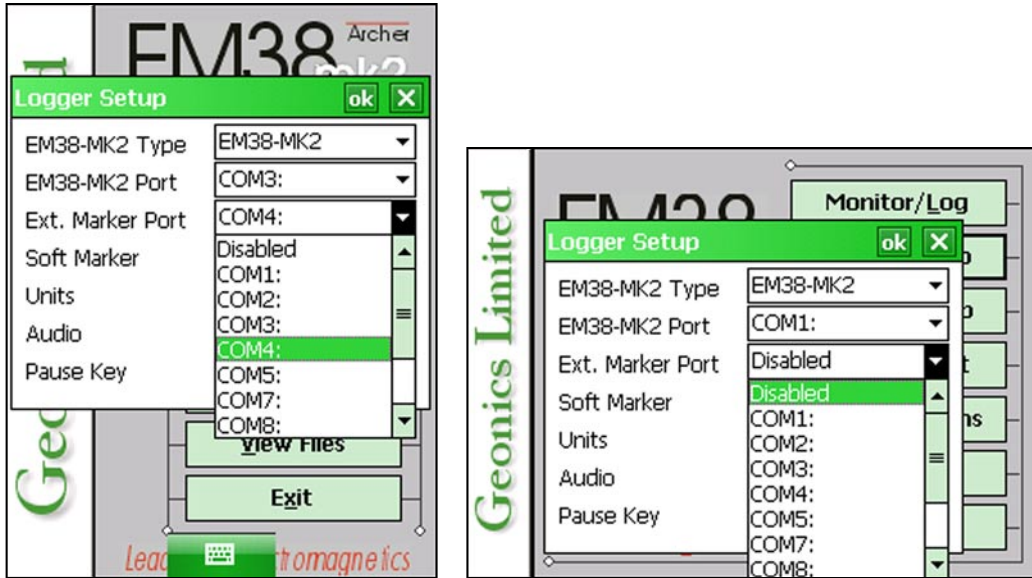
EM38 Archer mk2

Logger Setup ok ✕

EM38-MK2 Type EM38-MK2

EM38-MK2 Port COM3:

Ext. Marker Port COM4:

Soft Marker

Units

Audio

Pause Key

Disabled
COM1:
COM2:
COM3:
COM4:
COM5:
COM7:
COM8:

View Files

Exit

Geo

Lead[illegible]tromagnetics

Geonics Limited

Monitor/Log

Logger Setup ok ✕

EM38-MK2 Type EM38-MK2

EM38-MK2 Port COM1:

Ext. Marker Port Disabled

Soft Marker

Units

Audio

Pause Key

Disabled
COM1:
COM2:
COM3:
COM4:
COM5:
COM7:
COM8: